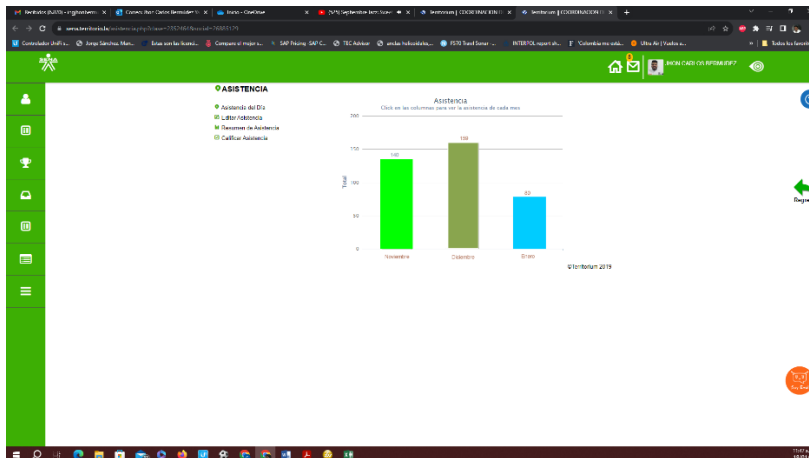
Recibidos (5,609) - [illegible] | Consultar Datos Bermúdez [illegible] | Inicio - OneDrive | (570) Septiembre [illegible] | Territorium | COORDINACION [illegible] | Territorium | COORDINACION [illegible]

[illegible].territorio.la/asistencia.php?clase=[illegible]

Controlador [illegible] | Jorge Sánchez, Mun... | Estas son las licenci... | Compare el mejor s... | SAP Pricing: SAP C... | TEC Advisor | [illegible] | FS70 Travel Server ... | INTERPOL report sh... | "Colombia me está... | Ultra Air | Vuelos a... | Todos los favoritos

JHON CARLOS BERMUDEZ

ASISTENCIA

Asistencia del Día
Editar Asistencia
Resumen de Asistencia
Calificar Asistencia

Asistencia
Click en las columnas para ver la asistencia de cada mes

200
150
100
50
0

Total

140
150
80

Noviembre
Diciembre
Enero

©Territorium 2019

Regresar